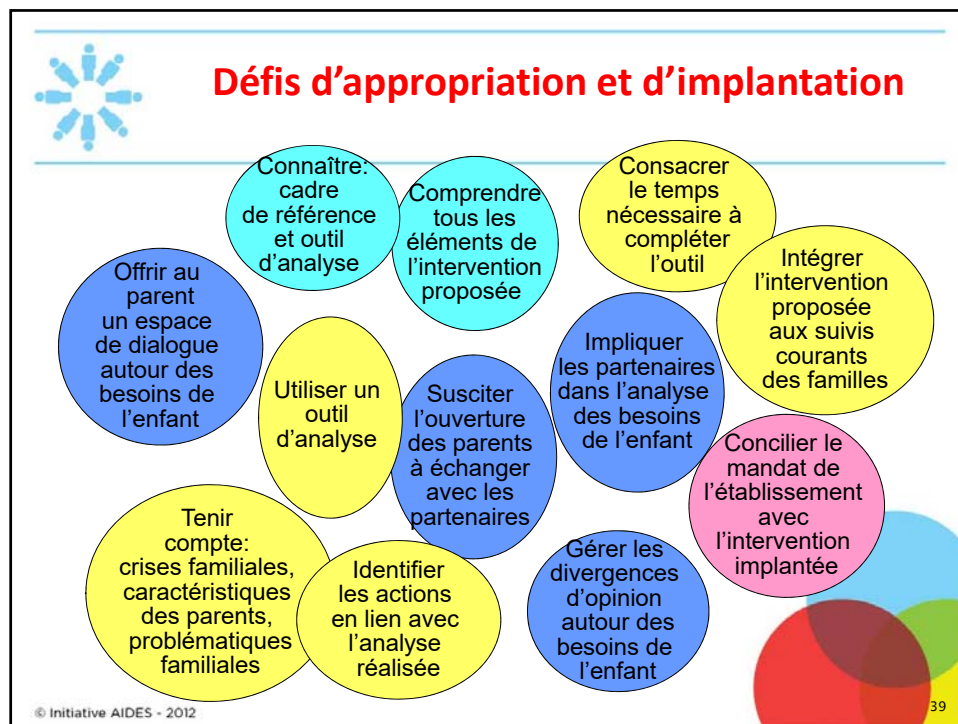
Défis d’appropriation et d’implantation

Connaître: cadre de référence et outil d’analyse

Comprendre tous les éléments de l’intervention proposée

Consacrer le temps nécessaire à compléter l’outil

Intégrer l’intervention proposée aux suivis courants des familles

Offrir au parent un espace de dialogue autour des besoins de l’enfant

Utiliser un outil d’analyse

Susciter l’ouverture des parents à échanger avec les partenaires

Impliquer les partenaires dans l’analyse des besoins de l’enfant

Concilier le mandat de l’établissement avec l’intervention implantée

Tenir compte: crises familiales, caractéristiques des parents, problématiques familiales

Identifier les actions en lien avec l’analyse réalisée

Gérer les divergences d’opinion autour des besoins de l’enfant

© Initiative AIDES - 2012

39